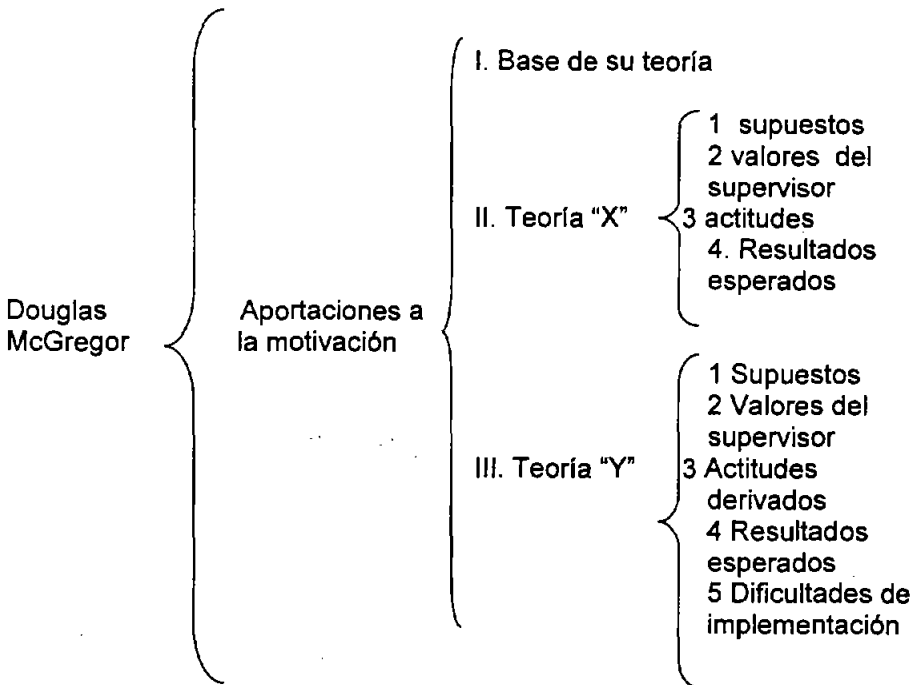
Douglas McGregor

Aportaciones a la motivación

I. Base de su teoría

II. Teoría "X"

1 supuestos
2 valores del supervisor
3 actitudes
4. Resultados esperados

III. Teoría "Y"

1 Supuestos
2 Valores del supervisor
3 Actitudes derivados
4 Resultados esperados
5 Dificultades de implementación